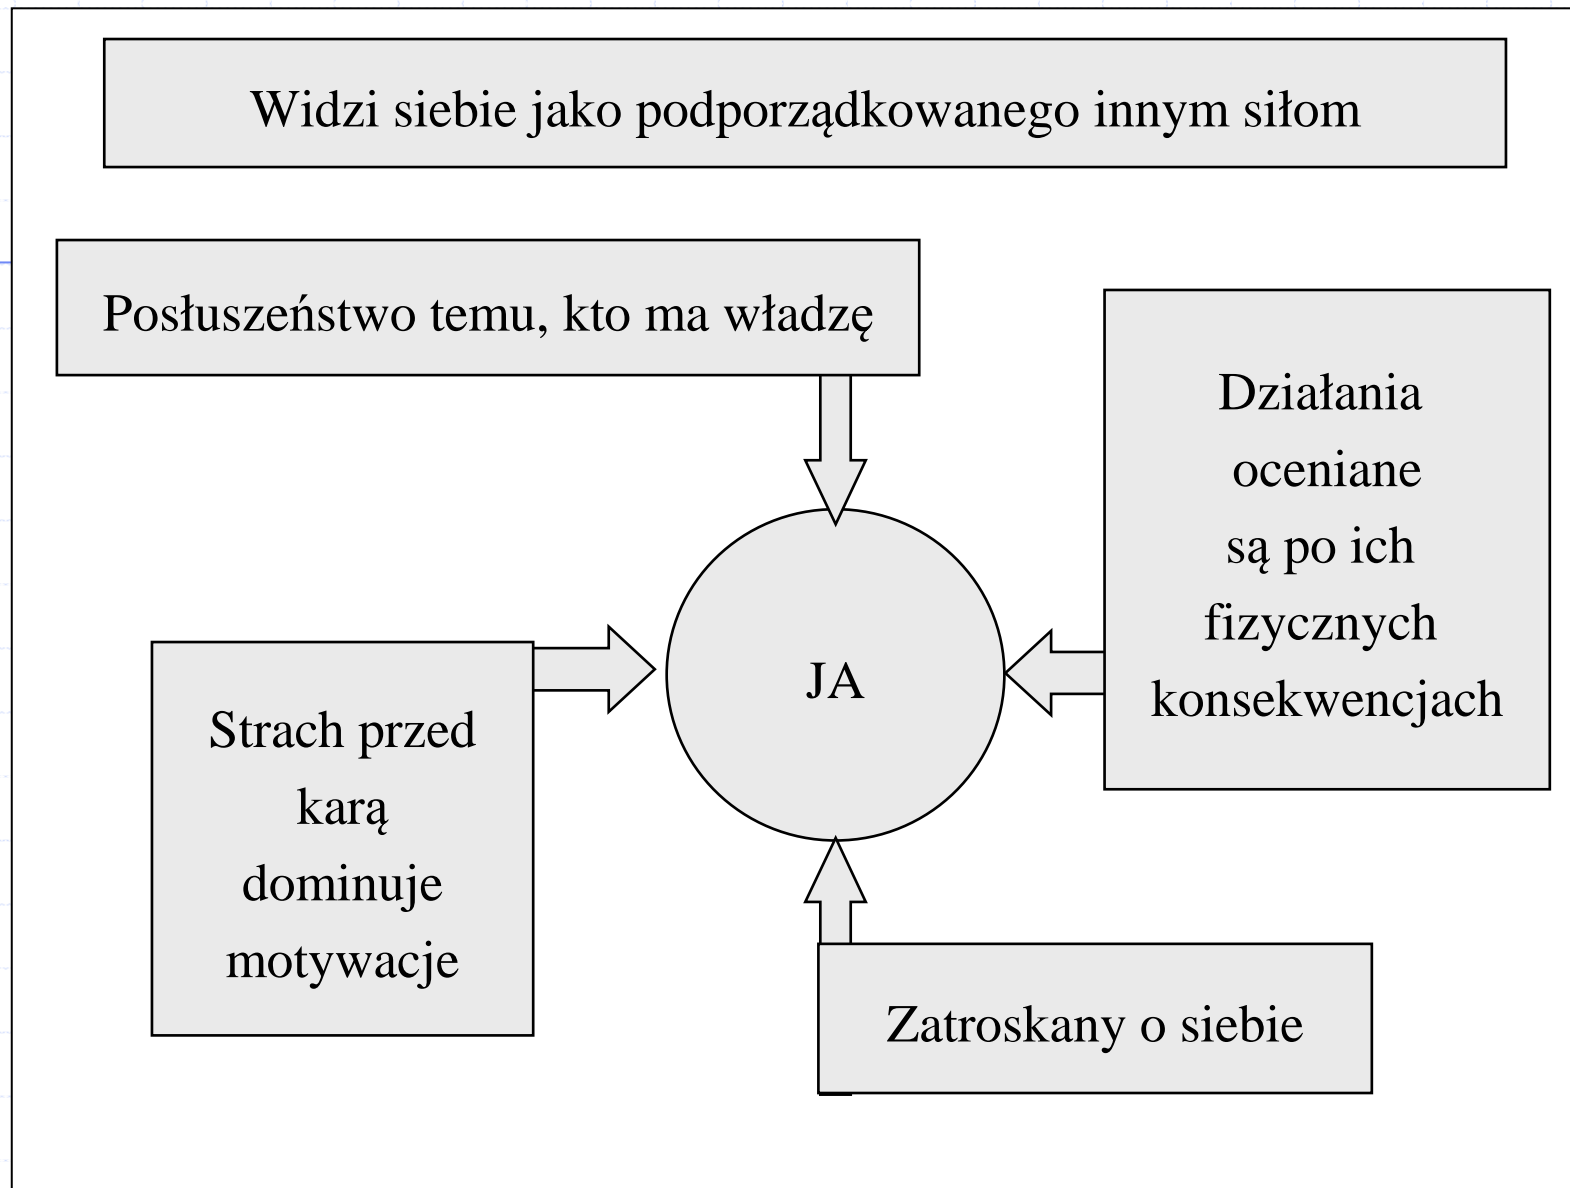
Widzi siebie jako podporządkowanego innym siłom

Posłuszeństwo temu, kto ma władzę

Działania oceniane są po ich fizycznych konsekwencjach

JA

Strach przed karą dominuje motywacje

Zatroskany o siebie